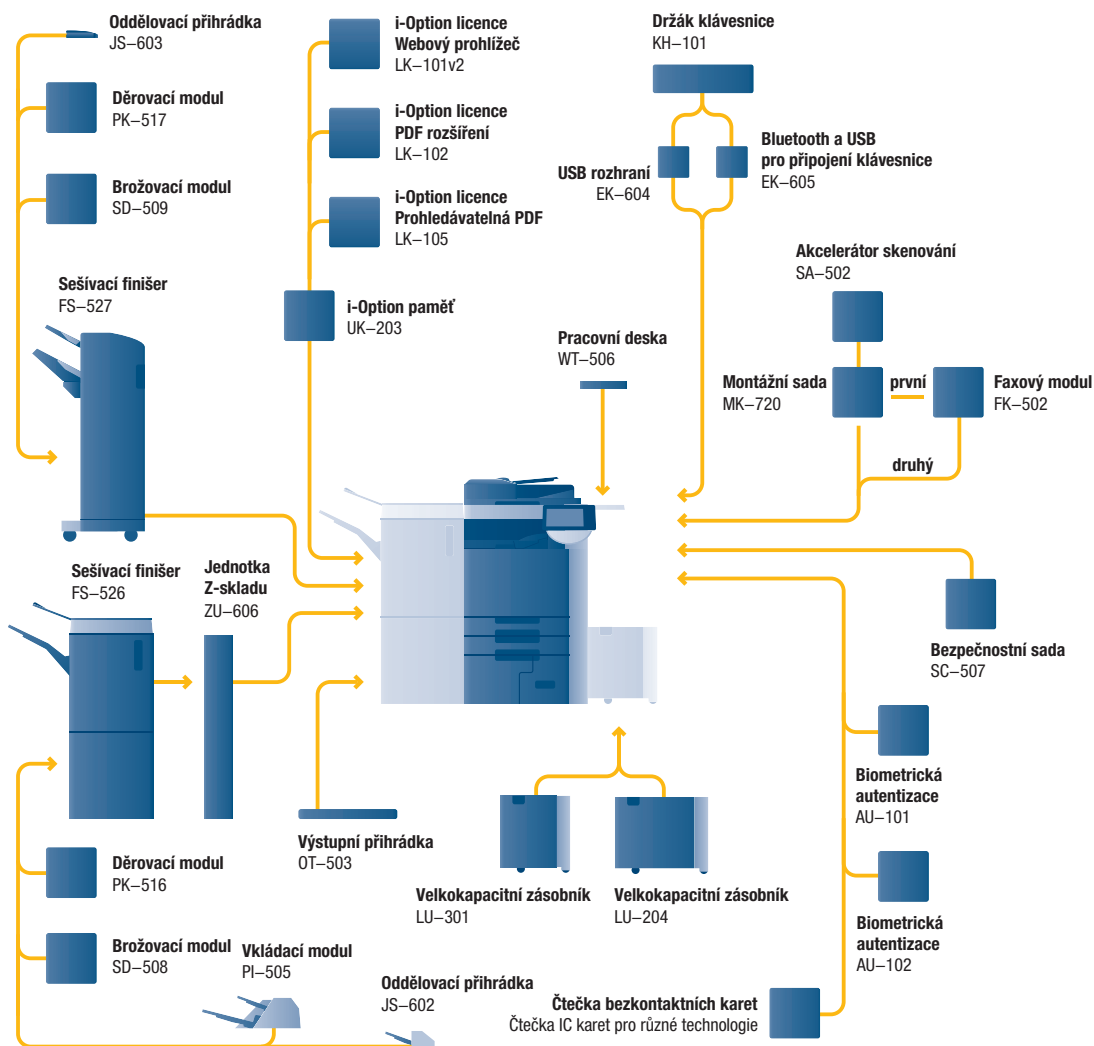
Oddělovací přihrádka
JS–603

Děrovací modul
PK–517

Brožovací modul
SD–509

Sešívací finišer
FS–527

i-Option licence
Webový prohlížeč
LK–101v2

i-Option licence
PDF rozšíření
LK–102

i-Option licence
Prohledávatelná PDF
LK–105

i-Option paměť
UK–203

Držák klávesnice
KH–101

USB rozhraní
EK–604

Bluetooth a USB
pro připojení klávesnice
EK–605

Akcelerátor skenování
SA–502

Pracovní deska
WT–506

Montážní sada
MK–720

první

Faxový modul
FK–502

druhý

Sešívací finišer
FS–526

Jednotka
Z-skladu
ZU–606

Bezpečnostní sada
SC–507

Biometrická
autentizace
AU–101

Výstupní přihrádka
OT–503

Velkokapacitní zásobník
LU–301

Velkokapacitní zásobník
LU–204

Biometrická
autentizace
AU–102

Děrovací modul
PK–516

Brožovací modul
SD–508

Vkládací modul
PI–505

Oddělovací přihrádka
JS–602

Čtečka bezkontaktních karet
Čtečka IC karet pro různé technologie